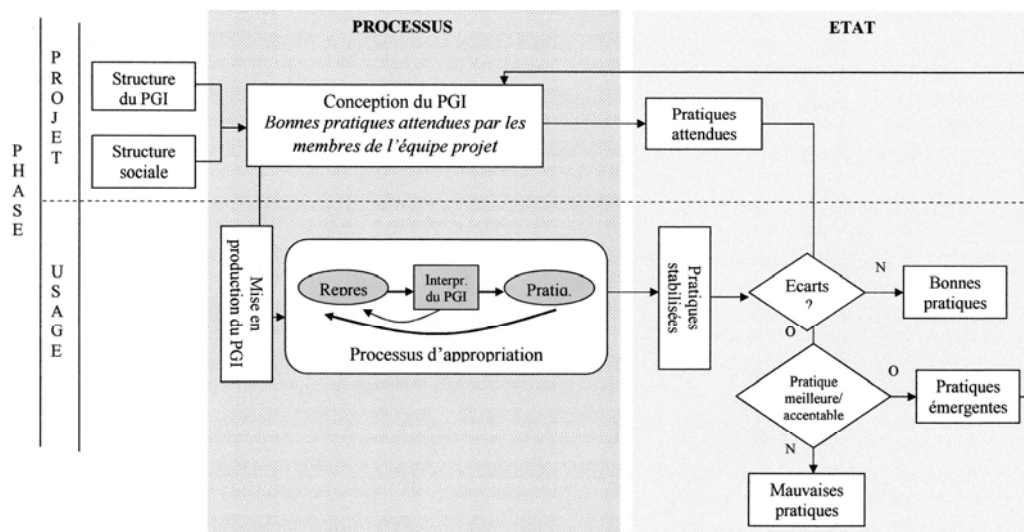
PROCESSUS

ETAT

PHASE

PROJET

USAGE

Structure du PGI

Structure sociale

Conception du PGI
*Bonnes pratiques attendues par les membres de l'équipe projet*

Pratiques attendues

Mise en production du PGI

Repres

Interpr. du PGI

Pratiq.

Processus d'appropriation

Pratiques stabilisées

Ecarts ?

N

Bonnes pratiques

O

Pratique meilleure/ acceptable

O

Pratiques émergentes

N

Mauvaises pratiques